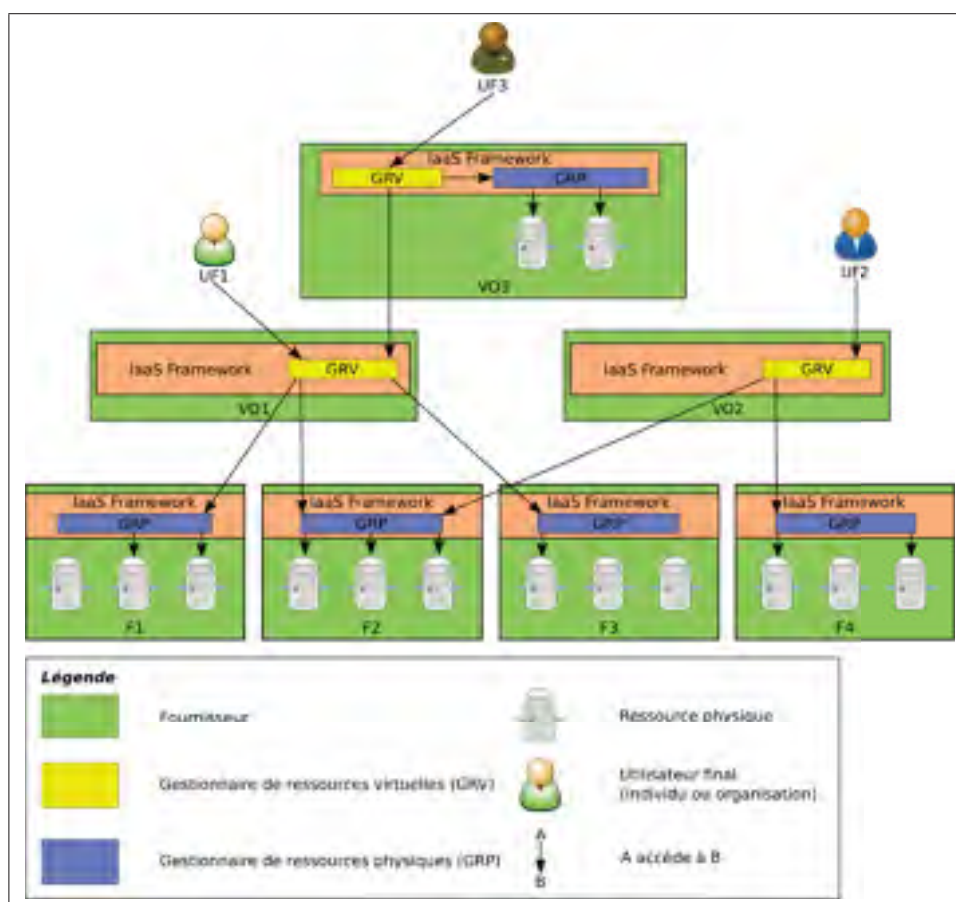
UF3

IaaS Framework

GRV

GRP

VO3

UF1

UF2

IaaS Framework

GRV

VO1

IaaS Framework

GRV

VO2

IaaS Framework

GRP

F1

IaaS Framework

GRP

F2

IaaS Framework

GRP

F3

IaaS Framework

GRP

F4

Légende

Fournisseur

Ressource physique

Gestionnaire de ressources virtuelles (GRV)

Utilisateur final (individu ou organisation)

Gestionnaire de ressources physiques (GRP)

A

B

A accède à B